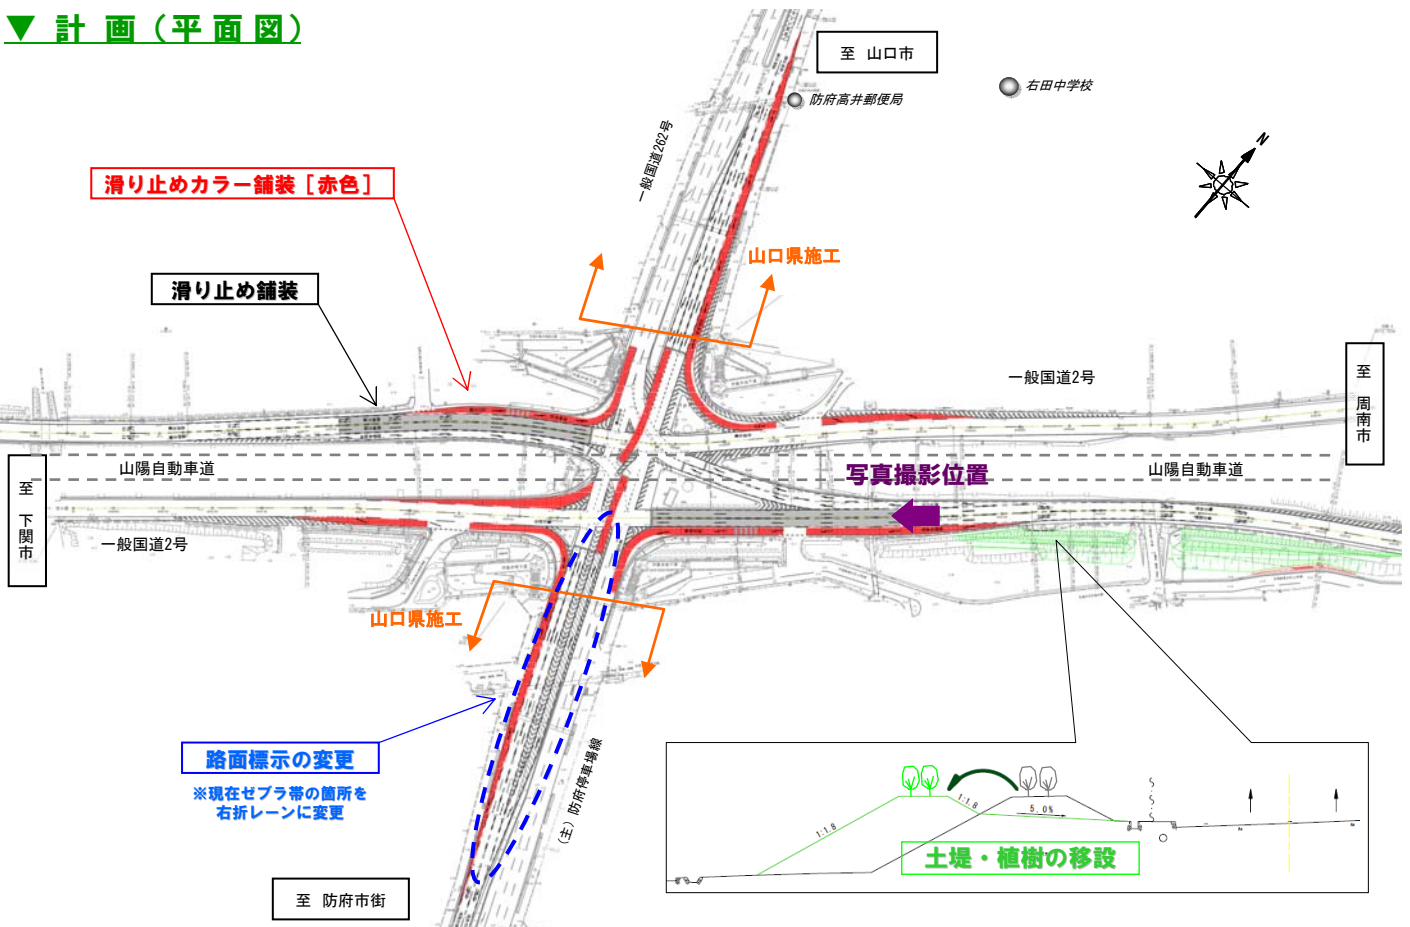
▼ 計 画（平 面 図）

至 山口市

防府高井郵便局

右田中学校

N

一般国道262号

滑り止めカラー舗装［赤色］

山口県施工

滑り止め舗装

一般国道2号

至 周南市

至 下関市

山陽自動車道

写真撮影位置

山陽自動車道

一般国道2号

山口県施工

路面標示の変更

※現在ゼブラ帯の箇所を右折レーンに変更

（主）防府停車場線

至 防府市街

1:1.8

1:1.8

5.0%

土堤・植樹の移設